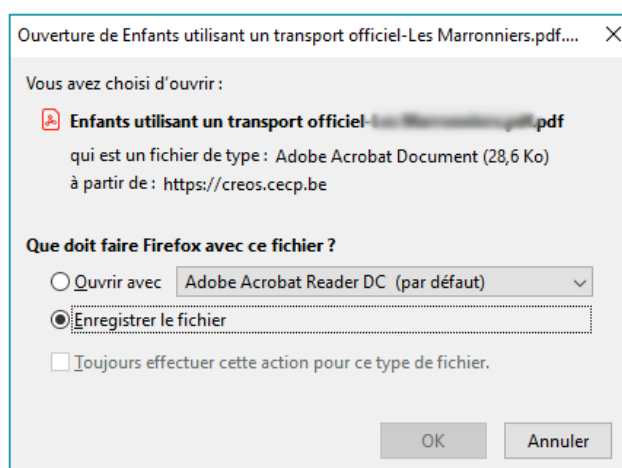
Ouverture de Enfants utilisant un transport officiel-Les Marronniers.pdf....

×

Vous avez choisi d'ouvrir :

Enfants utilisant un transport officiel-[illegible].pdf

qui est un fichier de type : Adobe Acrobat Document (28,6 Ko)

à partir de : https://creos.cecp.be

Que doit faire Firefox avec ce fichier ?

Ouvrir avec Adobe Acrobat Reader DC (par défaut)

Enregistrer le fichier

Toujours effectuer cette action pour ce type de fichier.

OK

Annuler